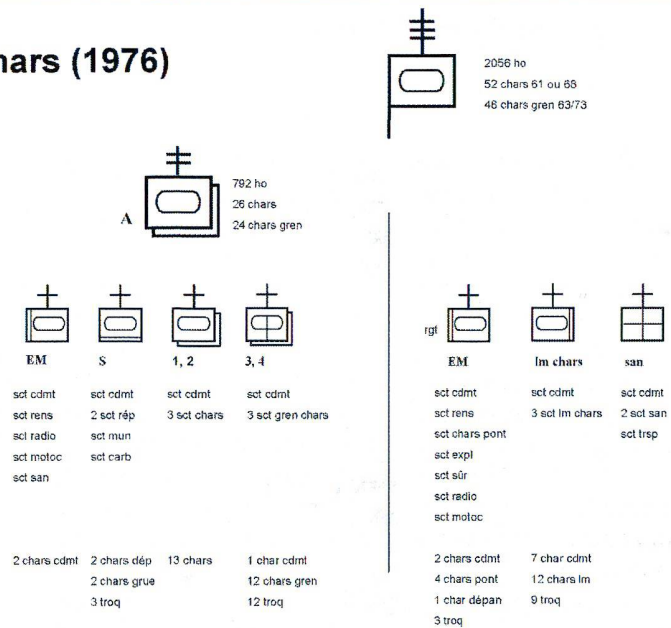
hars (1976)

2056 ho
52 chars 61 ou 68
48 chars gren 63/73

A

792 ho
26 chars
24 chars gren

EM

sct cdmt
sct rens
sct radio
sct motoc
sct san

2 chars cdmt

S

sct cdmt
2 sct rép
sct mun
sct carb

2 chars dép
2 chars grue
3 troq

1, 2

sct cdmt
3 sct chars

13 chars

3, 4

sct cdmt
3 sct gren chars

1 char cdmt
12 chars gren
12 troq

rgt

EM

sct cdmt
sct rens
sct chars pont
sct expl
sct sûr
sct radio
sct motoc

2 chars cdmt
4 chars pont
1 char dépan
3 troq

lm chars

sct cdmt
3 sct lm chars

7 char cdmt
12 chars lm
9 troq

san

sct cdmt
2 sct san
sct trsp